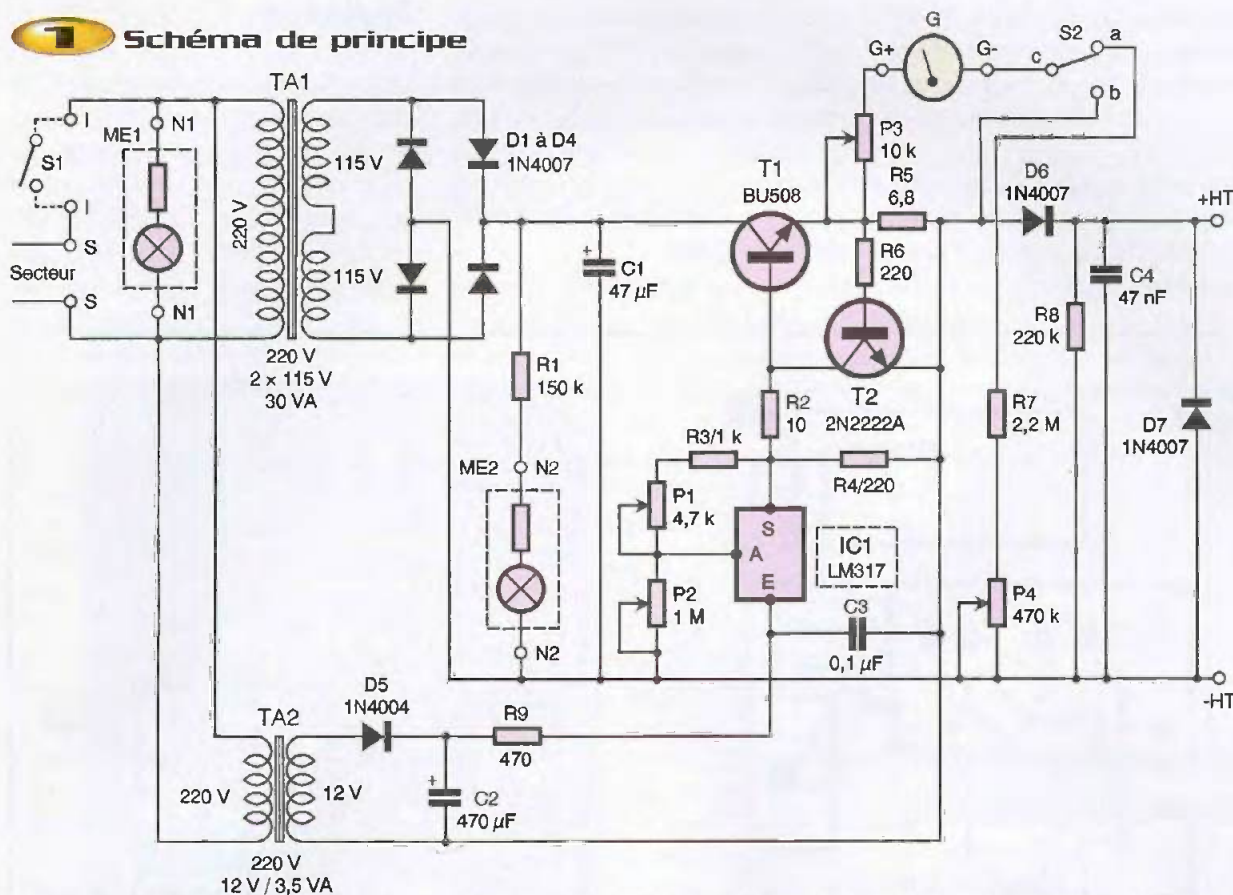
1 Schéma de principe

TA1
S1
ME1
N1
N1
I
I
S
S
Secteur
220 V
115 V
115 V
220 V
2 × 115 V
30 VA
D1 à D4
1N4007
C1
47 $\mu$F
R1
150 k
ME2
N2
N2
T1
BU508
G
G+
G-
S2
a
b
c
P3
10 k
R5
6,8
R6
220
T2
2N2222A
R2
10
R3/1 k
R4/220
P1
4,7 k
P2
1 M
S
A
E
IC1
LM317
C3
0,1 $\mu$F
D6
1N4007
+HT
C4
47 nF
R8
220 k
R7
2,2 M
P4
470 k
D7
1N4007
-HT
TA2
220 V
12 V
220 V
12 V / 3,5 VA
D5
1N4004
R9
470
C2
470 $\mu$F